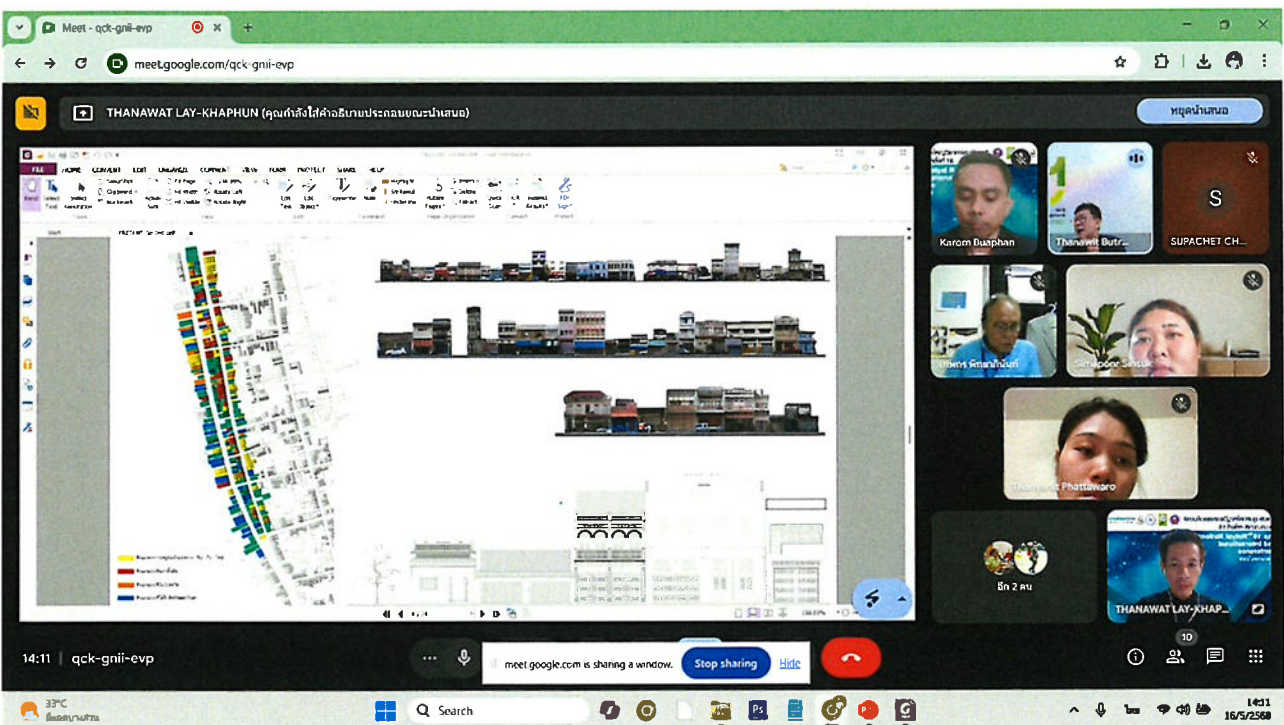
Meet - qck-gnii-evp

meet.google.com/qck-gnii-evp

THANAWAT LAY-KHAPHUN (คุณกำลังใส่คำอธิบายประกอบขณะนำเสนอ)

หยุดนำเสนอ

FILE HOME CONVERT EDIT ORGANIZE COMMENT VIEW FORM PROTECT SHARE HELP

Karom Duaphan

Thanawit Butr...

S

SUPACHET CH...

Simaporn Sinsuk

Thanyarat Phattawaro

อีก 2 คน

THANAWAT LAY-KHAP...

14:11 | qck-gnii-evp

meet.google.com is sharing a window.

Stop sharing

Hide

10

33°C

Search

14:11
16/5/2568